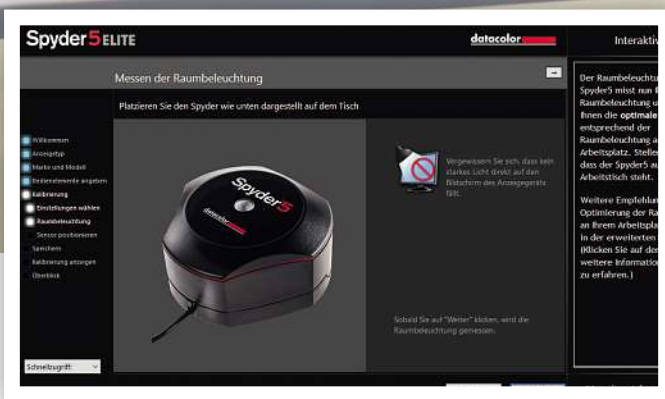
Spyder5 ELITE

datacolor

Interaktiv

Messen der Raumbeleuchtung

Platzieren Sie den Spyder wie unten dargestellt auf dem Tisch

Willkommen
Anzeigetyp
Marke und Modell
Bedienelemente angeben
Kalibrierung
Einstellungen wählen
Raumbeleuchtung
Sensor positionieren
Speichern
Kalibrierung anzeigen
Überblick

Spyder5

datacolor

Vergewissern Sie sich, dass kein starkes Licht direkt auf den Bildschirm des Anzeigegeräts fällt.

Sobald Sie auf "Weiter" klicken, wird die Raumbeleuchtung gemessen.

Der Raumbeleucht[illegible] Spyder5 misst nun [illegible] Raumbeleuchtung u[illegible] Ihnen die optimale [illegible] entsprechend der Raumbeleuchtung a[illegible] Arbeitsplatz. Stelle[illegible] dass der Spyder5 a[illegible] Arbeitstisch steht.

Weitere Empfehlun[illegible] Optimierung der Ra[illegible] an Ihrem Arbeitspla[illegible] in der erweiterten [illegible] (Klicken Sie auf der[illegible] weitere Information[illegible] zu erfahren.)

Schnellzugriff: